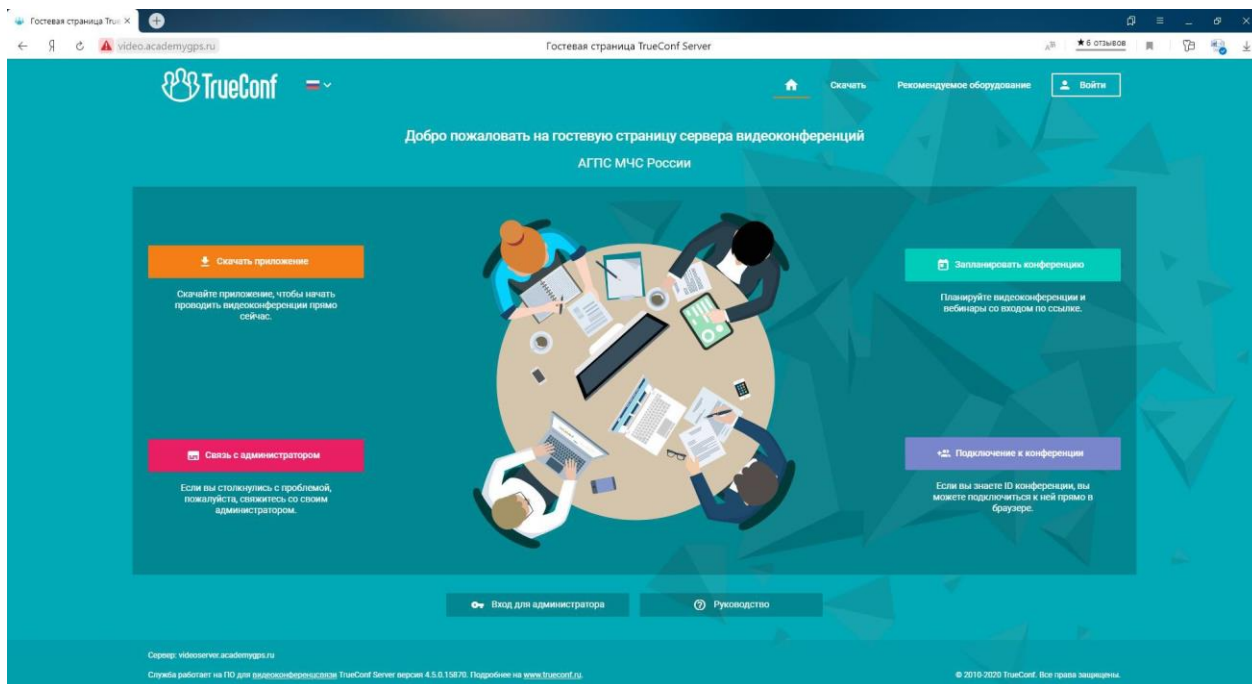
Гостевая страница True ×

Я video.academygps.ru

Гостевая страница TrueConf Server

★ 6 отзывов

TrueConf

Скачать

Рекомендуемое оборудование

Войти

Добро пожаловать на гостевую страницу сервера видеоконференций

АГПС МЧС России

Скачать приложение

Скачайте приложение, чтобы начать проводить видеоконференции прямо сейчас.

Запланировать конференцию

Планируйте видеоконференции и вебинары со входом по ссылке.

Связь с администратором

Если вы столкнулись с проблемой, пожалуйста, свяжитесь со своим администратором.

Подключение к конференции

Если вы знаете ID конференции, вы можете подключиться к ней прямо в браузере.

Вход для администратора

Руководство

Сервер: videoserver.academygps.ru

Служба работает на ПО для видеоконференцсвязи TrueConf Server версия 4.5.0.15870. Подробнее на www.trueconf.ru.

© 2010-2020 TrueConf. Все права защищены.